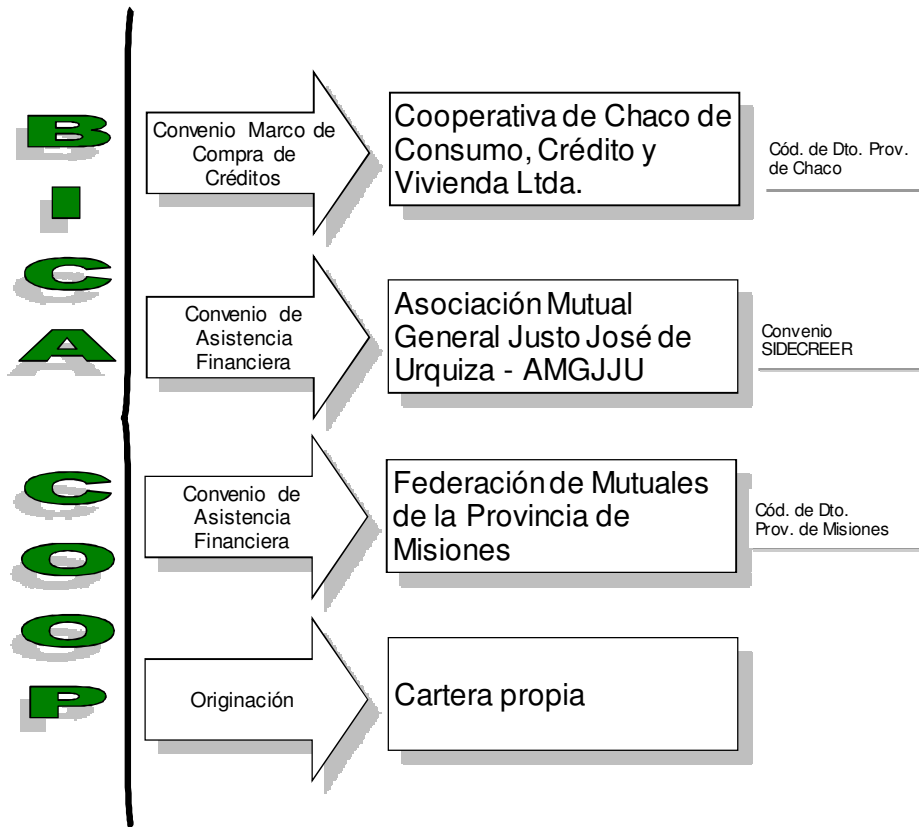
B
I
C
A

C
O
O
P

Convenio Marco de Compra de Créditos

Cooperativa de Chaco de Consumo, Crédito y Vivienda Ltda.

Cód. de Dto. Prov. de Chaco

Convenio de Asistencia Financiera

Asociación Mutual General Justo José de Urquiza - AMGJJU

Convenio SIDECREER

Convenio de Asistencia Financiera

Federación de Mutuales de la Provincia de Misiones

Cód. de Dto. Prov. de Misiones

Originación

Cartera propia